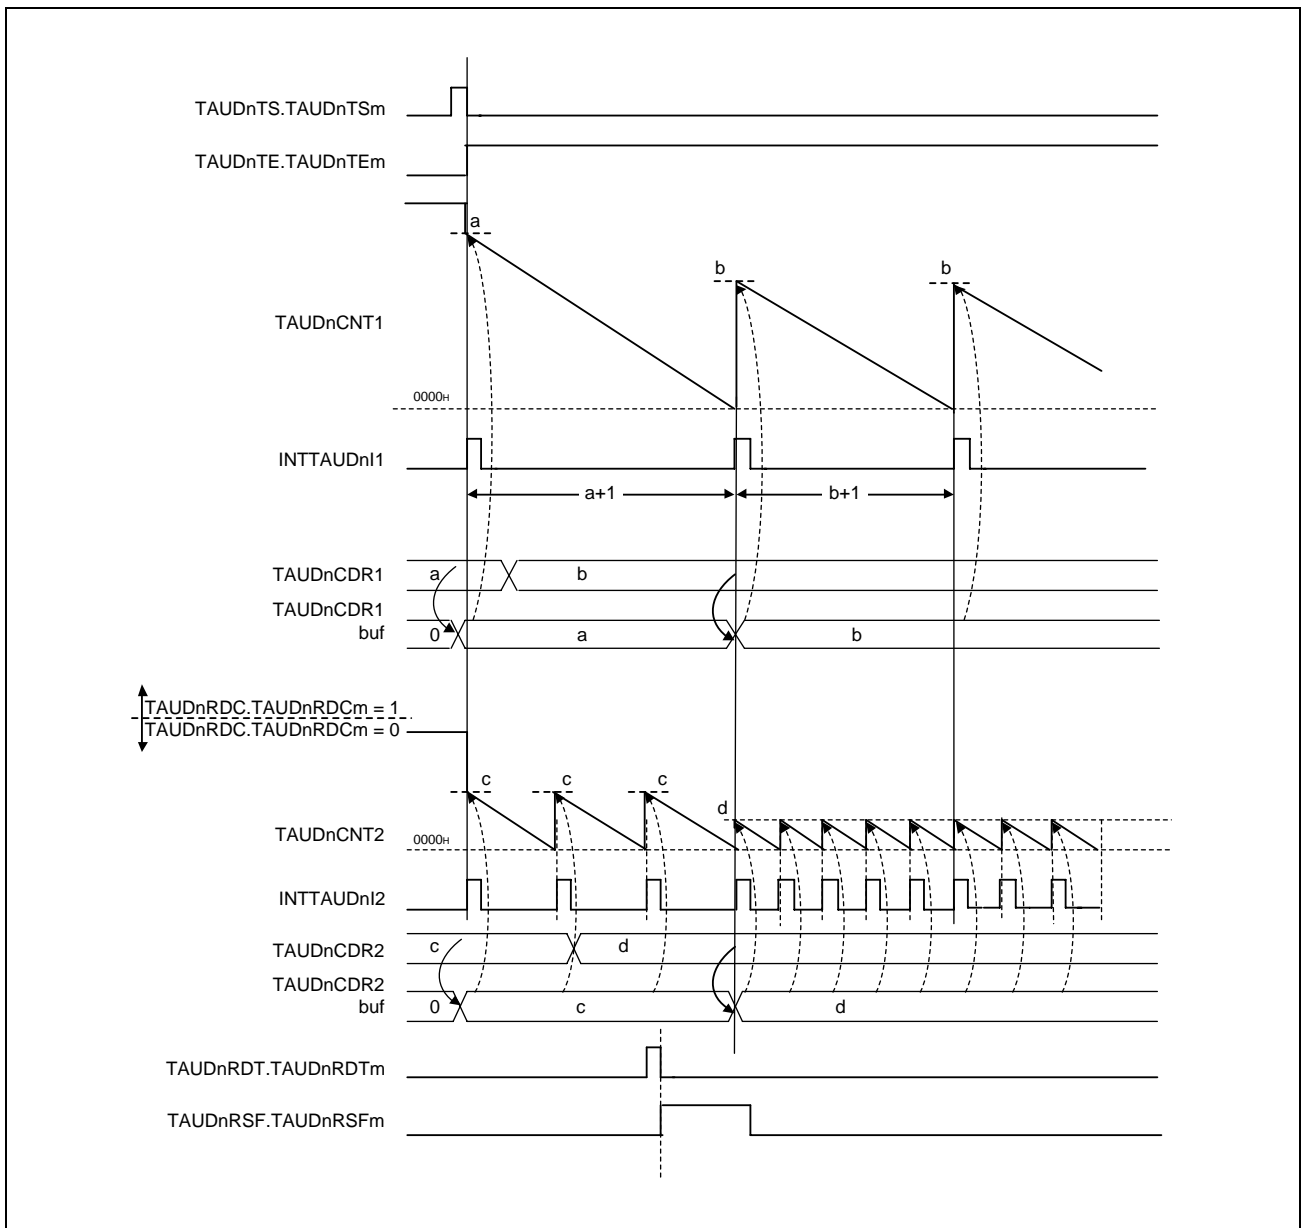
TAUDnTS.TAUDnTSm

TAUDnTE.TAUDnTEm

a

b

b

TAUDnCNT1

$0000_H$

INTTAUDnI1

a+1

b+1

TAUDnCDR1

a

b

TAUDnCDR1 buf

0

a

b

TAUDnRDC.TAUDnRDCm = 1

TAUDnRDC.TAUDnRDCm = 0

c

c

c

d

TAUDnCNT2

$0000_H$

INTTAUDnI2

TAUDnCDR2

c

d

TAUDnCDR2 buf

0

c

d

TAUDnRDT.TAUDnRDTm

TAUDnRSF.TAUDnRSFm